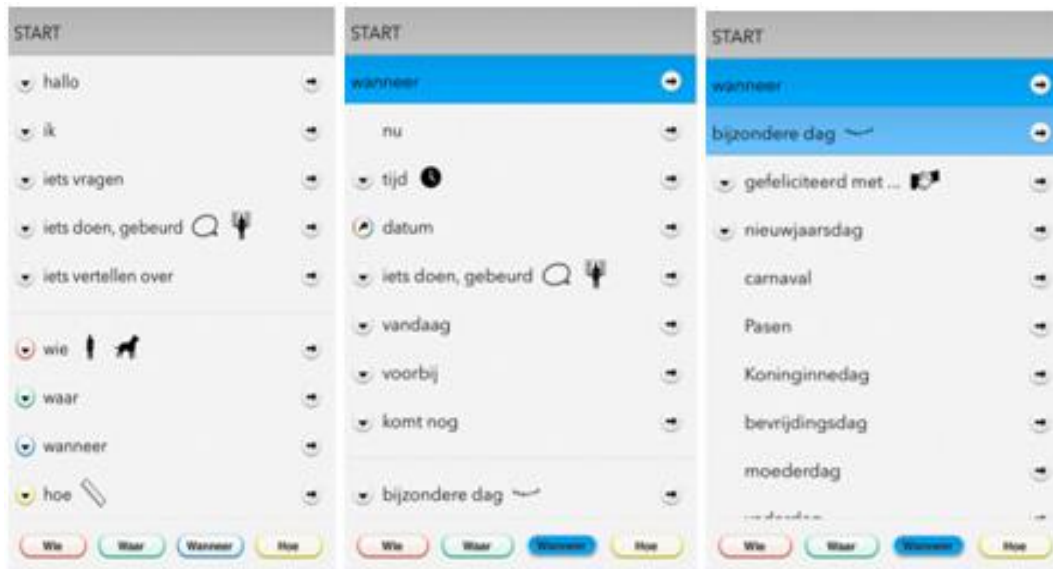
START

hallo

ik

iets vragen

iets doen, gebeurd

iets vertellen over

wie

waar

wanneer

hoe

Wie Waar Wanneer Hoe

START

wanneer

nu

tijd

datum

iets doen, gebeurd

vandaag

voorbij

komt nog

bijzondere dag

Wie Waar Wanneer Hoe

START

wanneer

bijzondere dag

gefeliciteerd met ...

nieuwjaarsdag

carnaval

Pasen

Koninginnedag

bevrijdingsdag

moederdag

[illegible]

Wie Waar Wanneer Hoe